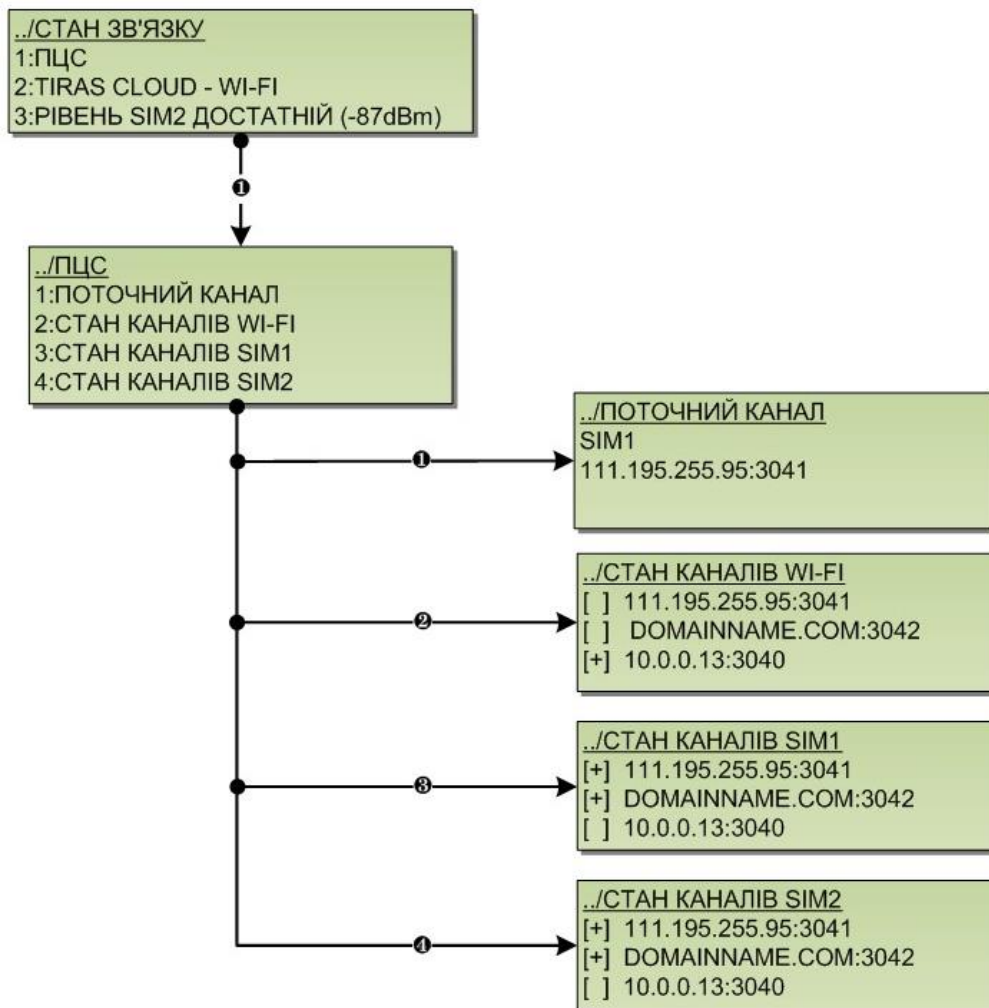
../СТАН ЗВ'ЯЗКУ
1:ПЦС
2:TIRAS CLOUD - WI-FI
3:РІВЕНЬ SIM2 ДОСТАТНІЙ (-87dBm)

❶

../ПЦС
1:ПОТОЧНИЙ КАНАЛ
2:СТАН КАНАЛІВ WI-FI
3:СТАН КАНАЛІВ SIM1
4:СТАН КАНАЛІВ SIM2

❶

../ПОТОЧНИЙ КАНАЛ
SIM1
111.195.255.95:3041

❷

../СТАН КАНАЛІВ WI-FI
[ ] 111.195.255.95:3041
[ ] DOMAINNAME.COM:3042
[+] 10.0.0.13:3040

❸

../СТАН КАНАЛІВ SIM1
[+] 111.195.255.95:3041
[+] DOMAINNAME.COM:3042
[ ] 10.0.0.13:3040

❹

../СТАН КАНАЛІВ SIM2
[+] 111.195.255.95:3041
[+] DOMAINNAME.COM:3042
[ ] 10.0.0.13:3040